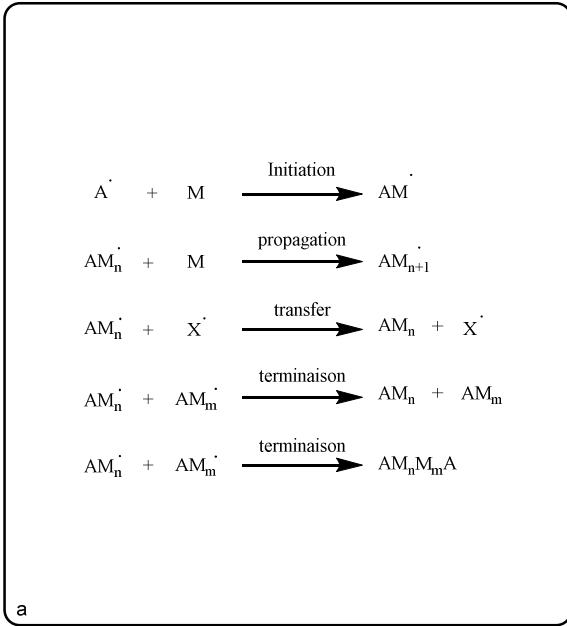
$A^{\cdot} + M \xrightarrow{\text{Initiation}} AM^{\cdot}$

$AM_n^{\cdot} + M \xrightarrow{\text{propagation}} AM_{n+1}^{\cdot}$

$AM_n^{\cdot} + X^{\cdot} \xrightarrow{\text{transfer}} AM_n + X^{\cdot}$

$AM_n^{\cdot} + AM_m^{\cdot} \xrightarrow{\text{terminaison}} AM_n + AM_m$

$AM_n^{\cdot} + AM_m^{\cdot} \xrightarrow{\text{terminaison}} AM_nM_mA$

a